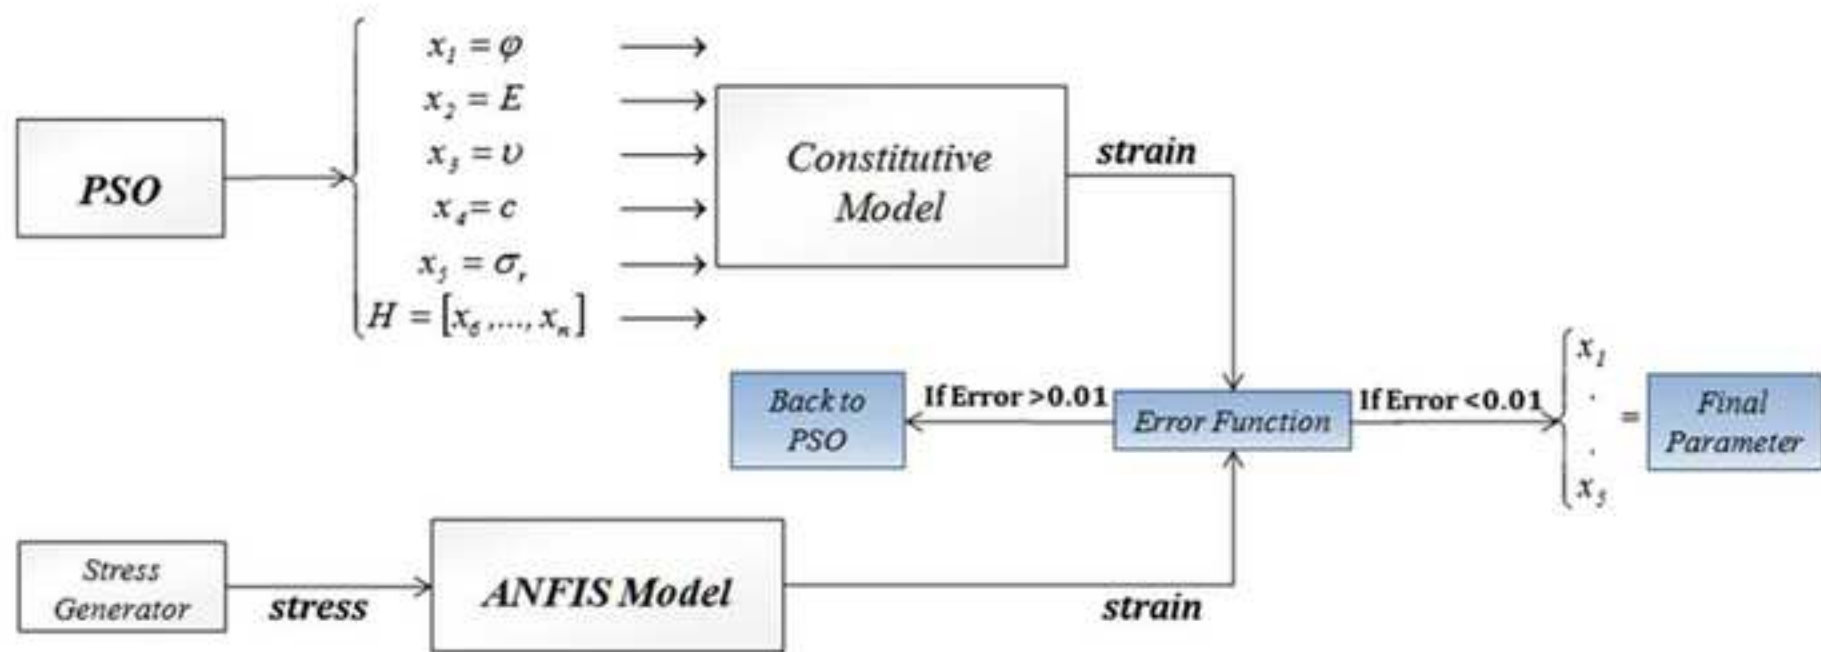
PSO

$x_1 = \varphi$
$x_2 = E$
$x_3 = \upsilon$
$x_4 = c$
$x_5 = \sigma_r$
$H = [x_6, ..., x_n]$

Constitutive Model

strain

Back to PSO

If Error >0.01

Error Function

If Error <0.01

$x_1$
.
.
$x_5$
=
Final Parameter

Stress Generator

stress

ANFIS Model

strain